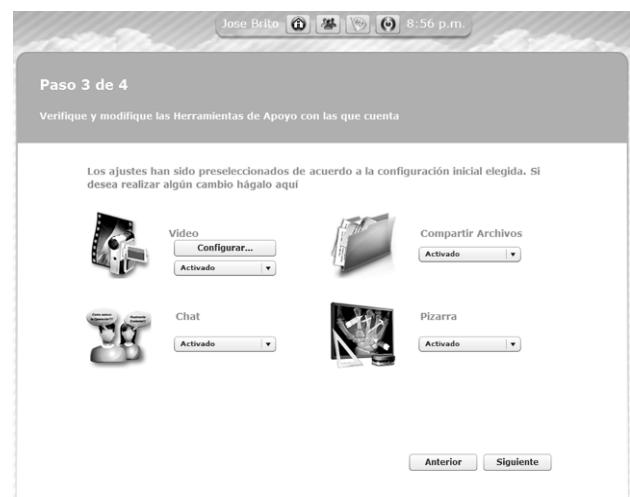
Jose Brito 8:56 p.m.

Paso 3 de 4

Verifique y modifique las Herramientas de Apoyo con las que cuenta

Los ajustes han sido preseleccionados de acuerdo a la configuración inicial elegida. Si desea realizar algún cambio hágalo aquí

Video
Configurar...
Activado

Compartir Archivos
Activado

Chat
Activado

Pizarra
Activado

Anterior Siguiente